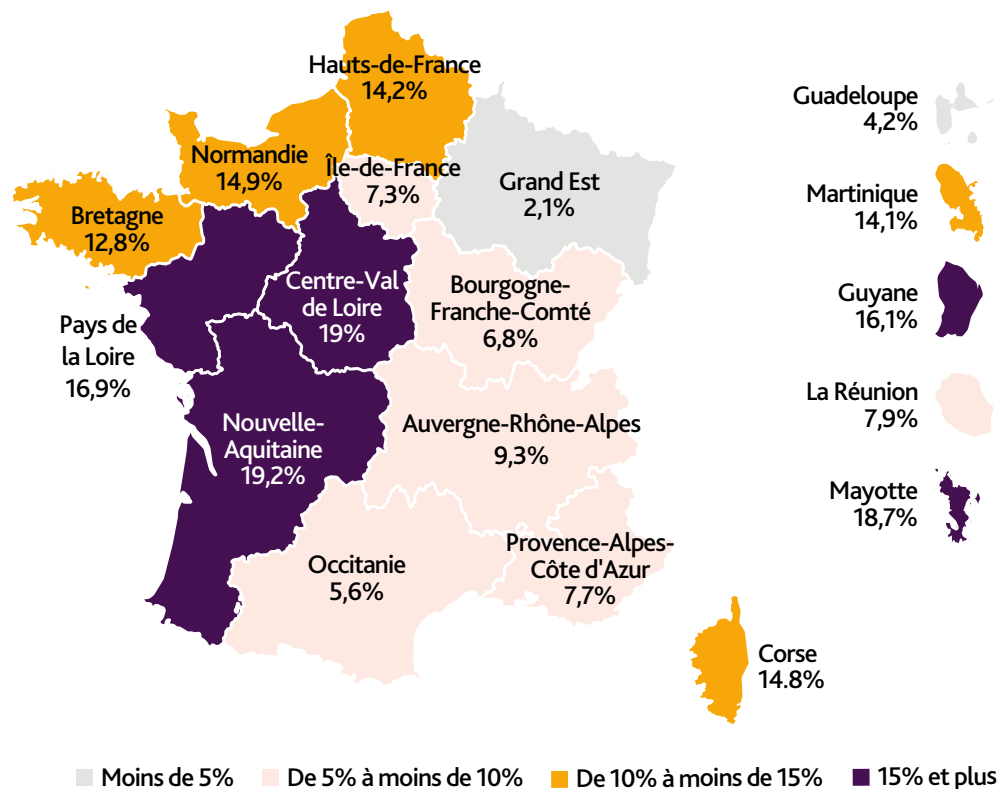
Hauts-de-France
14,2%

Normandie
14,9%

Île-de-France
7,3%

Grand Est
2,1%

Bretagne
12,8%

Centre-Val de Loire
19%

Bourgogne-Franche-Comté
6,8%

Pays de la Loire
16,9%

Nouvelle-Aquitaine
19,2%

Auvergne-Rhône-Alpes
9,3%

Occitanie
5,6%

Provence-Alpes-Côte d'Azur
7,7%

Corse
14.8%

Guadeloupe
4,2%

Martinique
14,1%

Guyane
16,1%

La Réunion
7,9%

Mayotte
18,7%

Moins de 5%   De 5% à moins de 10%   De 10% à moins de 15%   15% et plus